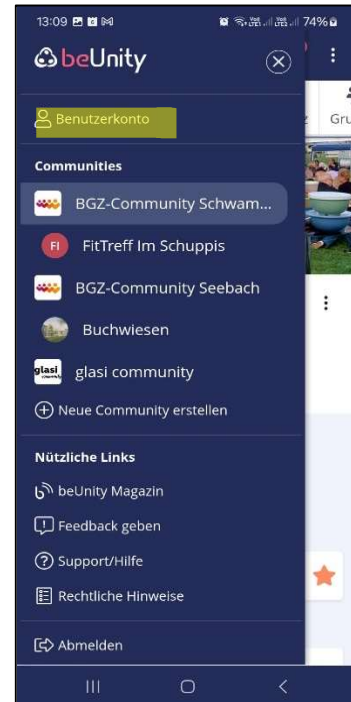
13:09

74%

beUnity

Benutzerkonto

Gru

Communities

BGZ-Community Schwam...

FI FitTreff Im Schuppis

BGZ-Community Seebach

Buchwiesen

glasi glasi community

Neue Community erstellen

Nützliche Links

beUnity Magazin

Feedback geben

Support/Hilfe

Rechtliche Hinweise

Abmelden